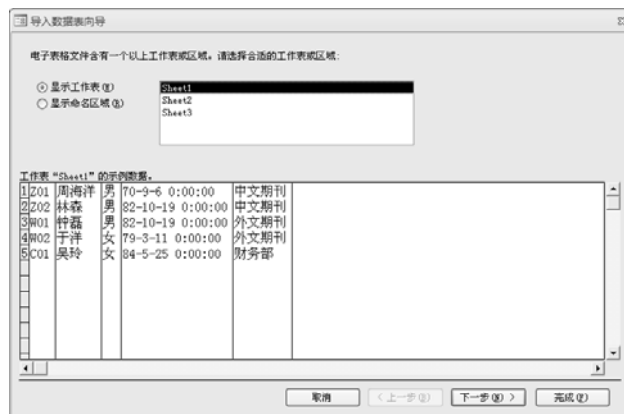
导入数据表向导

电子表格文件含有一个以上工作表或区域。请选择合适的工作表或区域：

◉ 显示工作表(W)
○ 显示命名区域(R)

Sheet1
Sheet2
Sheet3

工作表"Sheet1"的示例数据。

| 1 | Z01 | 周海洋 | 男 | 70-9-6 0:00:00 | 中文期刊 |
|---|---|---|---|---|---|
| 2 | Z02 | 林森 | 男 | 82-10-19 0:00:00 | 中文期刊 |
| 3 | W01 | 钟磊 | 男 | 82-10-19 0:00:00 | 外文期刊 |
| 4 | W02 | 于洋 | 女 | 79-3-11 0:00:00 | 外文期刊 |
| 5 | C01 | 吴玲 | 女 | 84-5-25 0:00:00 | 财务部 |

取消 < 上一步(B) 下一步(N) > 完成(F)